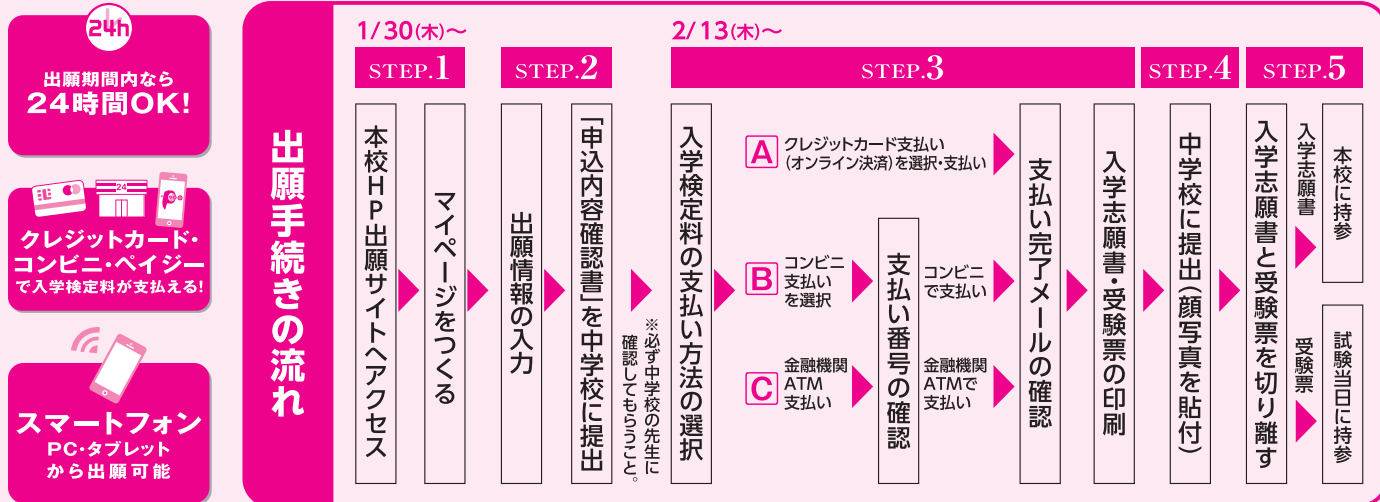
24h
出願期間内なら
24時間OK!

クレジットカード・
コンビニ・ペイジー
で入学検定料が支払える!

スマートフォン
PC・タブレット
から出願可能

出願手続きの流れ

1/30(木)～
STEP.1
本校HP出願サイトへアクセス
マイページをつくる

STEP.2
出願情報の入力
「申込内容確認書」を中学校に提出
※必ず中学校の先生に確認してもらうこと。

2/13(木)～
STEP.3
入学検定料の支払い方法の選択
A クレジットカード支払い(オンライン決済)を選択・支払い
B コンビニ支払いを選択
C 金融機関ATM支払い
支払い番号の確認
コンビニで支払い
金融機関ATMで支払い
支払い完了メールの確認
入学志願書・受験票の印刷

STEP.4
中学校に提出(顔写真を貼付)

STEP.5
入学志願書と受験票を切り離す
入学志願書
本校に持参
受験票
試験当日に持参